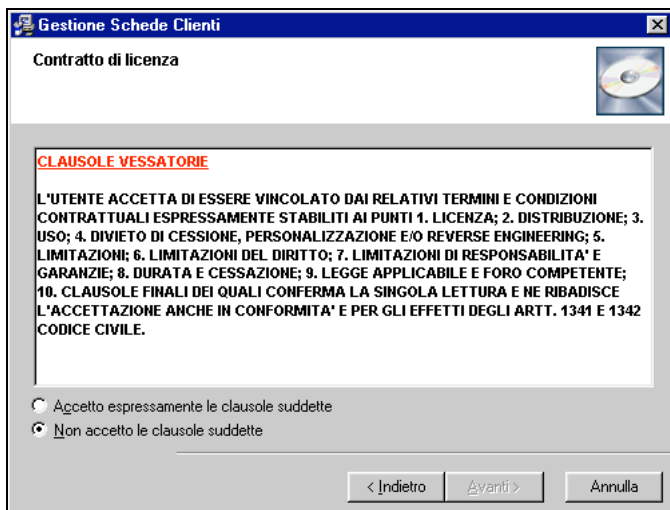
Gestione Schede Clienti

Contratto di licenza

CLAUSOLE VESSATORIE

L'UTENTE ACCETTA DI ESSERE VINCOLATO DAI RELATIVI TERMINI E CONDIZIONI CONTRATTUALI ESPRESSAMENTE STABILITI AI PUNTI 1. LICENZA; 2. DISTRIBUZIONE; 3. USO; 4. DIVIETO DI CESSIONE, PERSONALIZZAZIONE E/O REVERSE ENGINEERING; 5. LIMITAZIONI; 6. LIMITAZIONI DEL DIRITTO; 7. LIMITAZIONI DI RESPONSABILITA' E GARANZIE; 8. DURATA E CESSAZIONE; 9. LEGGE APPLICABILE E FORO COMPETENTE; 10. CLAUSOLE FINALI DEI QUALI CONFERMA LA SINGOLA LETTURA E NE RIBADISCE L'ACCETTAZIONE ANCHE IN CONFORMITA' E PER GLI EFFETTI DEGLI ARTT. 1341 E 1342 CODICE CIVILE.

Accetto espressamente le clausole suddette
Non accetto le clausole suddette

< Indietro
Avanti >
Annulla